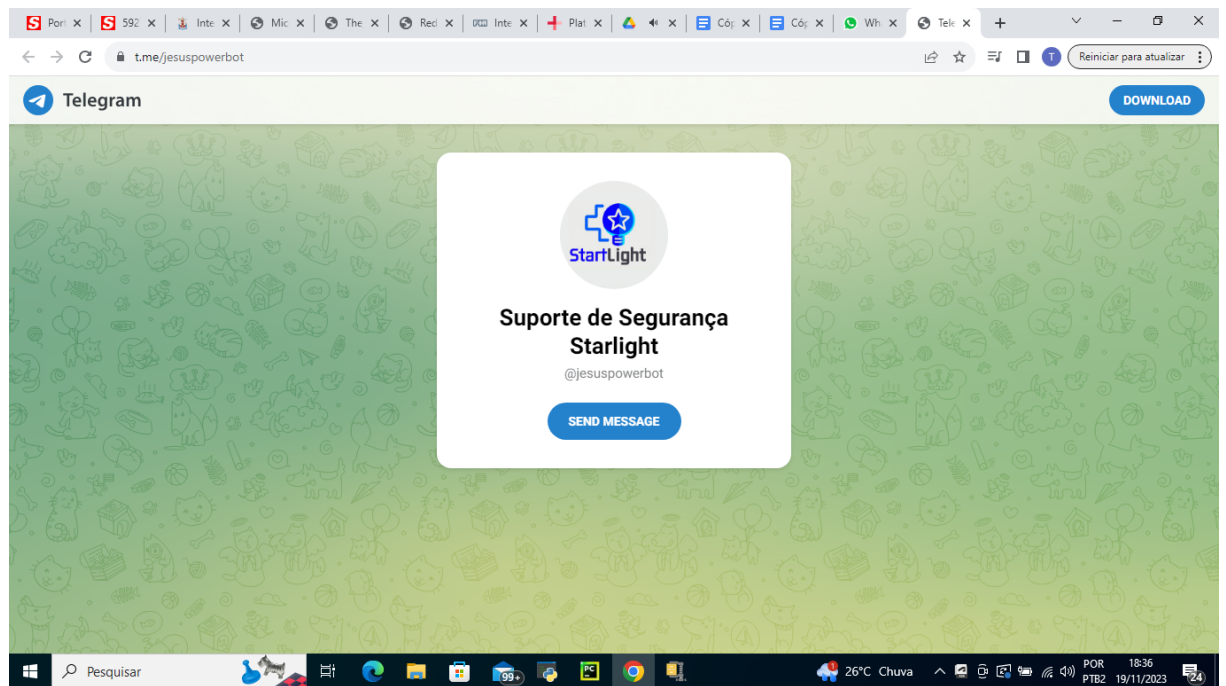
Port × 592 × Inte × Mic × The × Red × Inte × Plat × × Cóp × Cóp × Wh × Tele ×

t.me/jesuspowerbot

Reiniciar para atualizar

Telegram

DOWNLOAD

StartLight

Suporte de Segurança Starlight

@jesuspowerbot

SEND MESSAGE

Pesquisar

99+

26°C Chuva

POR PTB2

18:36 19/11/2023

24